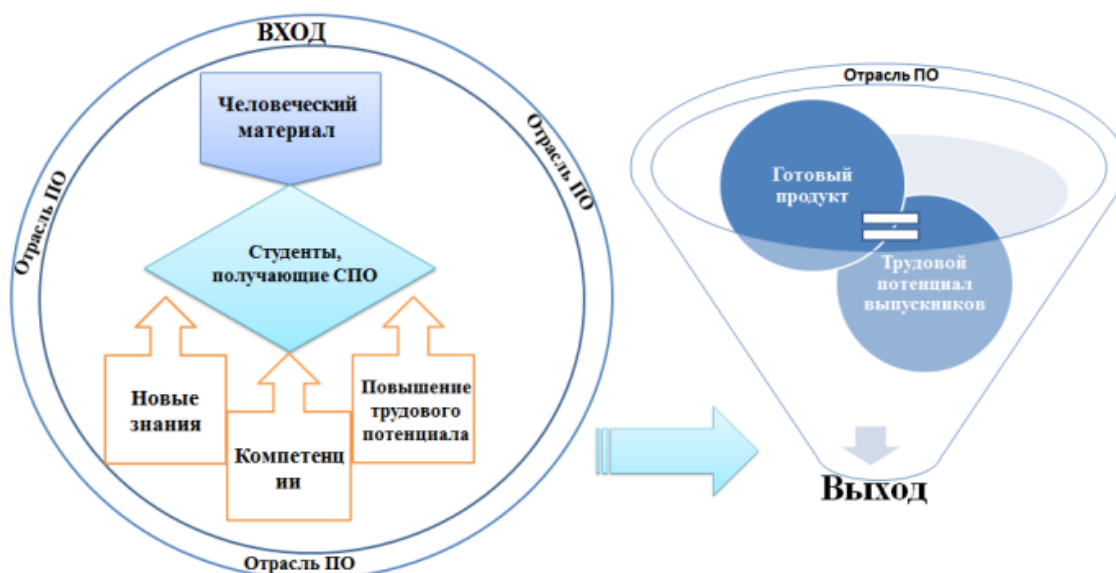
ВХОД

Отрасль ПО

Отрасль ПО

Человеческий материал

Студенты, получающие СПО

Новые знания

Компетенции

Повышение трудового потенциала

Отрасль ПО

Отрасль ПО

Готовый продукт

=

Трудовой потенциал выпускников

Выход